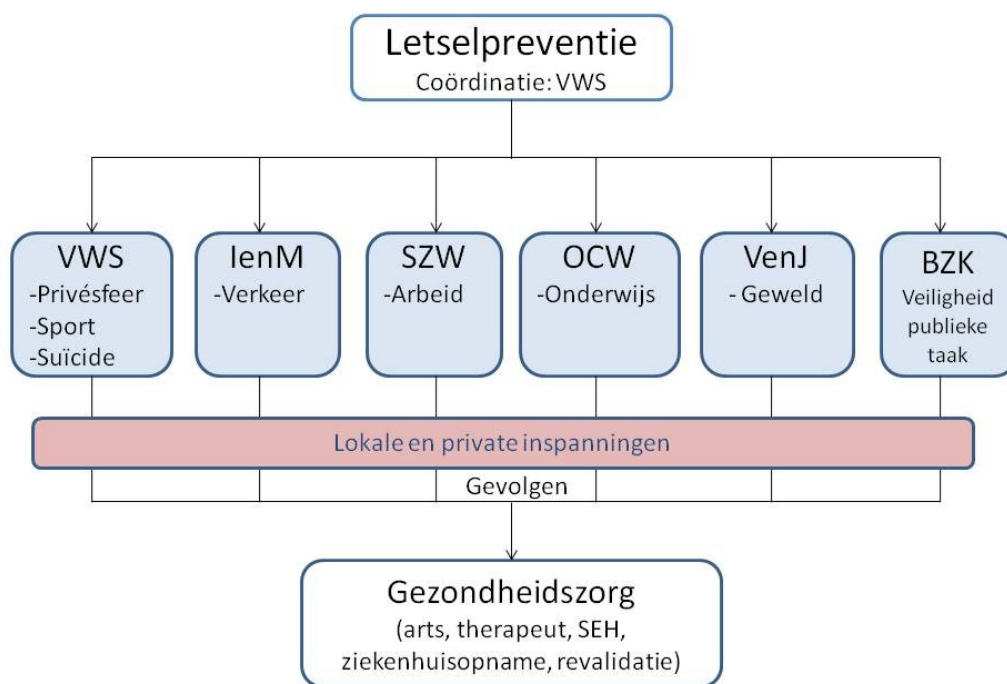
Letselpreventie
Coördinatie: VWS

VWS
-Privésfeer
-Sport
-Suïcide

IenM
-Verkeer

SZW
-Arbeid

OCW
-Onderwijs

VenJ
- Geweld

BZK
Veiligheid publieke taak

Lokale en private inspanningen

Gevolgen

Gezondheidszorg
(arts, therapeut, SEH, ziekenhuisopname, revalidatie)